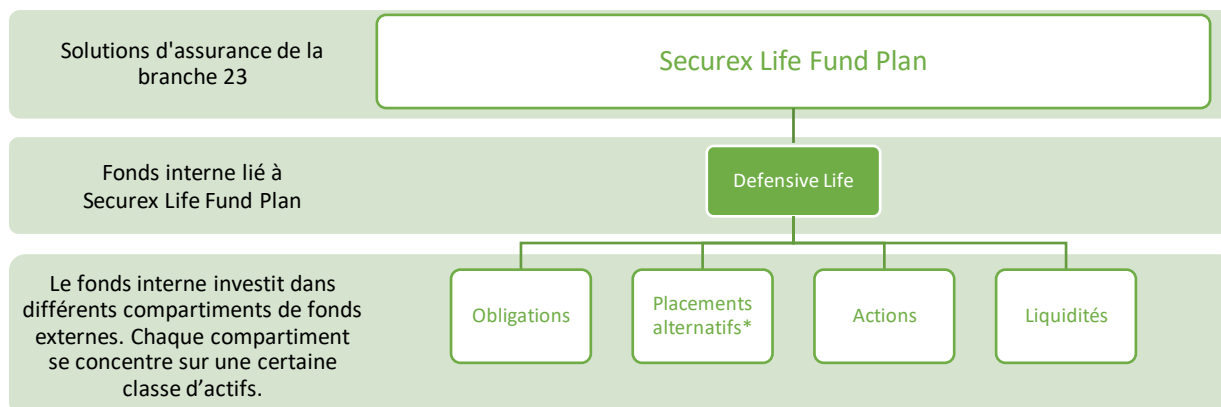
Solutions d'assurance de la branche 23

Securex Life Fund Plan

Fonds interne lié à Securex Life Fund Plan

Defensive Life

Le fonds interne investit dans différents compartiments de fonds externes. Chaque compartiment se concentre sur une certaine classe d’actifs.

Obligations

Placements alternatifs*

Actions

Liquidités